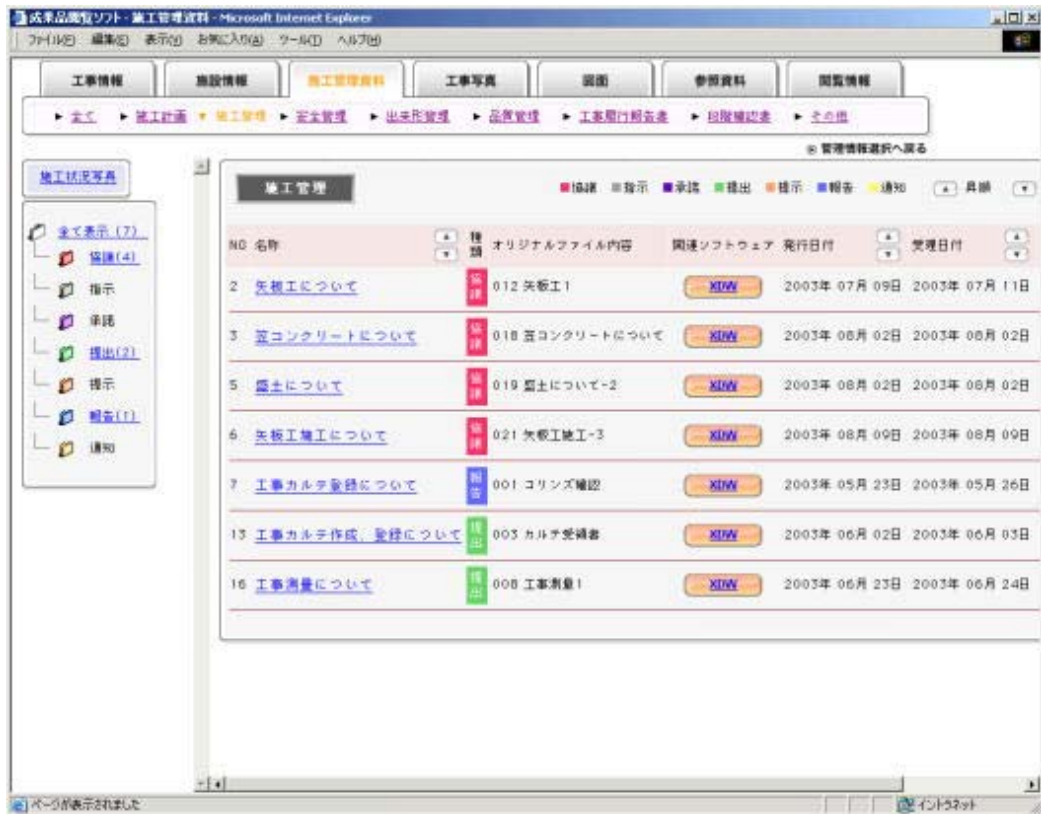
成果品閲覧ソフト - 施工管理資料 - Microsoft Internet Explorer

ファイル(F) 編集(E) 表示(V) お気に入り(A) ツール(T) ヘルプ(H)

工事情報 | 施設情報 | 施工管理資料 | 工事写真 | 図面 | 参照資料 | 閲覧情報

▸ 全て ▸ 施工計画 ▾ 施工管理 ▸ 安全管理 ▸ 出来形管理 ▸ 品質管理 ▸ 工事履行報告書 ▸ 段階確認書 ▸ その他

管理情報選択へ戻る

施工状況写真

全て表示 (7)
協議(4)
指示
承諾
提出(2)
提示
報告(1)
通知

施工管理

■協議 ■指示 ■承諾 ■提出 ■提示 ■報告 ■通知 昇順

| NO | 名称 | 種類 | オリジナルファイル内容 | 関連ソフトウェア | 発行日付 | 受理日付 |
|---|---|---|---|---|---|---|
| 2 | 矢板工について | 協議 | 012 矢板工1 | XDW | 2003年 07月 09日 | 2003年 07月 11日 |
| 3 | 笠コンクリートについて | 協議 | 018 笠コンクリートについて | XDW | 2003年 08月 02日 | 2003年 08月 02日 |
| 5 | 盛土について | 協議 | 019 盛土について-2 | XDW | 2003年 08月 02日 | 2003年 08月 02日 |
| 6 | 矢板工施工について | 協議 | 021 矢板工施工-3 | XDW | 2003年 08月 09日 | 2003年 08月 09日 |
| 7 | 工事カルテ登録について | 報告 | 001 コリンズ確認 | XDW | 2003年 05月 23日 | 2003年 05月 26日 |
| 13 | 工事カルテ作成、登録について | 提出 | 003 カルテ受領書 | XDW | 2003年 06月 02日 | 2003年 06月 03日 |
| 16 | 工事測量について | 提出 | 008 工事測量1 | XDW | 2003年 06月 23日 | 2003年 06月 24日 |

ページが表示されました

イントラネット